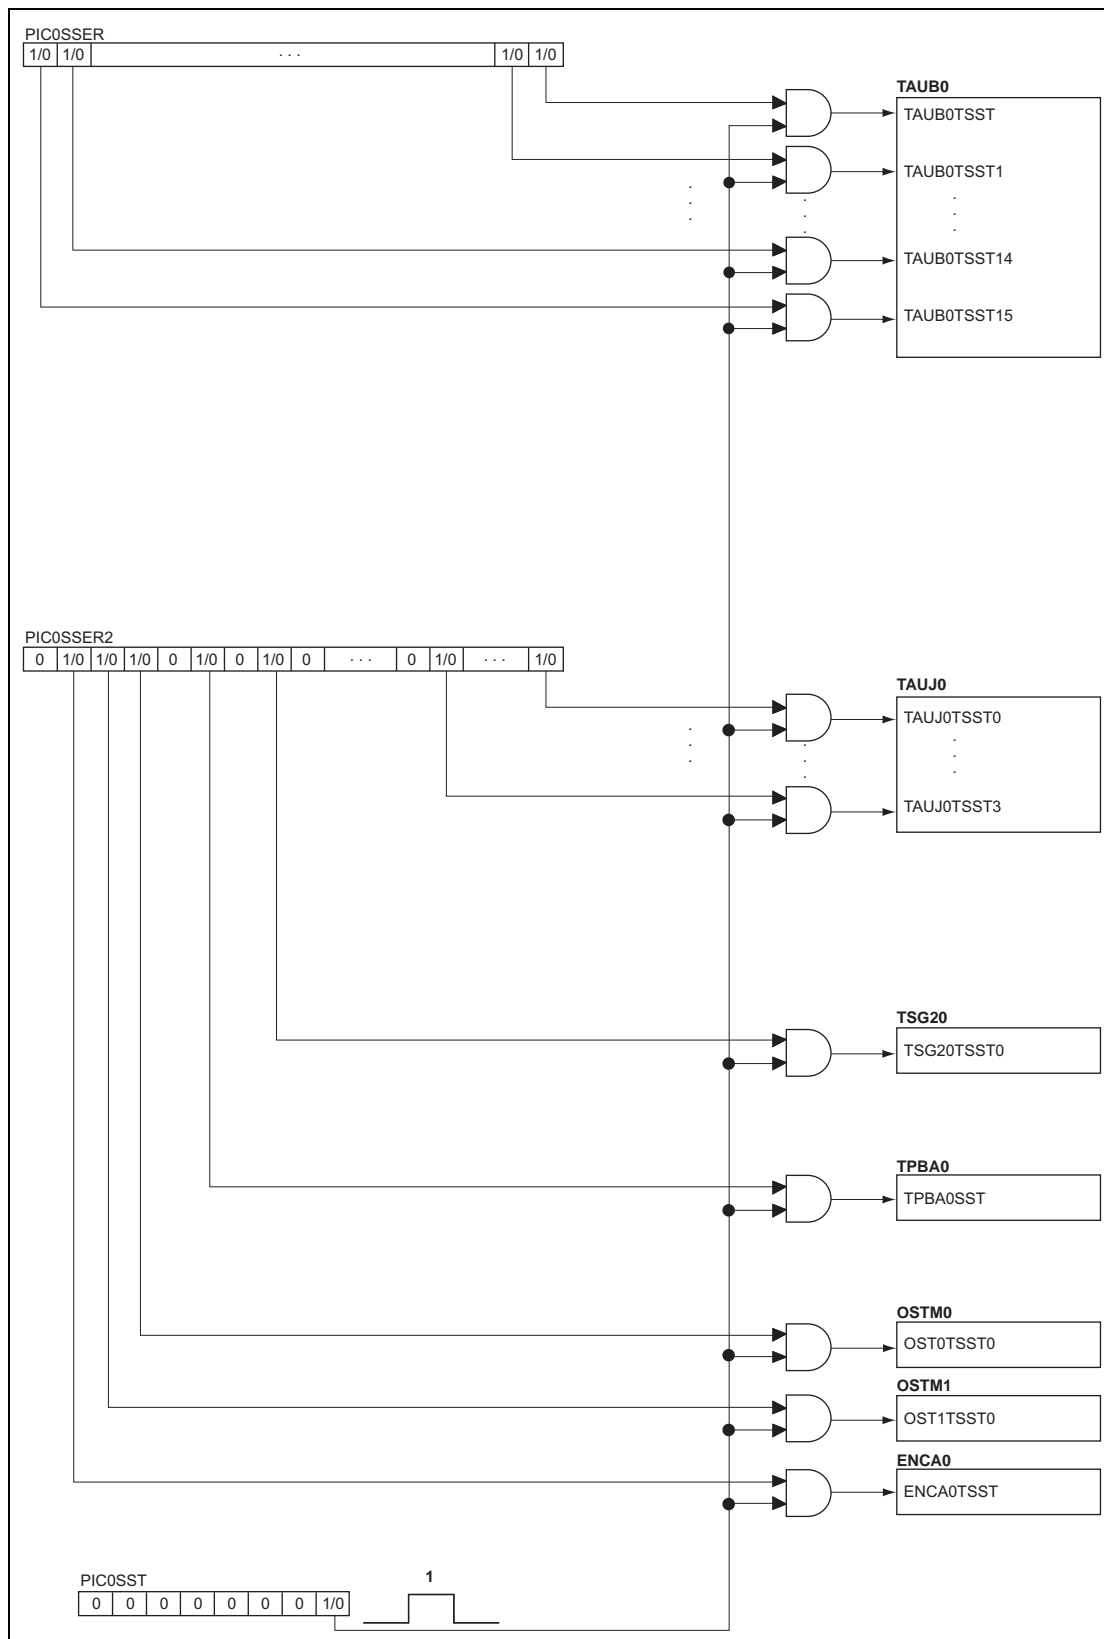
PIC0SSER

| 1/0 | 1/0 | · · · | 1/0 | 1/0 |
|---|---|---|---|---|

TAUB0
TAUB0TSST
TAUB0TSST1
TAUB0TSST14
TAUB0TSST15

PIC0SSER2

| 0 | 1/0 | 1/0 | 1/0 | 0 | 1/0 | 0 | 1/0 | 0 | · · · | 0 | 1/0 | · · · | 1/0 |
|---|---|---|---|---|---|---|---|---|---|---|---|---|---|

TAUJ0
TAUJ0TSST0
TAUJ0TSST3

TSG20
TSG20TSST0

TPBA0
TPBA0SST

OSTM0
OST0TSST0

OSTM1
OST1TSST0

ENCA0
ENCA0TSST

PIC0SST

| 0 | 0 | 0 | 0 | 0 | 0 | 0 | 1/0 |
|---|---|---|---|---|---|---|---|

1